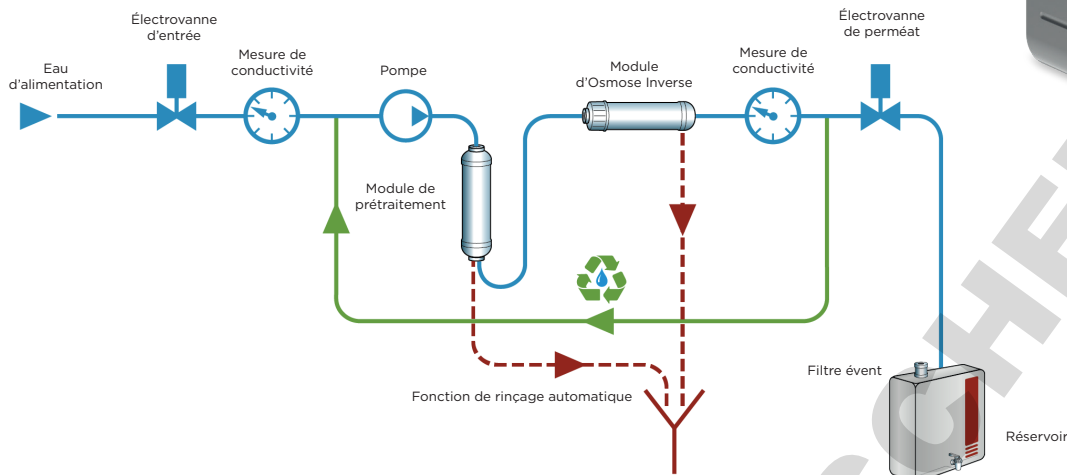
Électrovanne d'entrée

Eau d'alimentation

Mesure de conductivité

Pompe

Module d'Osmose Inverse

Mesure de conductivité

Électrovanne de perméat

Module de prétraitement

Fonction de rinçage automatique

Filtre évent

Réservoir